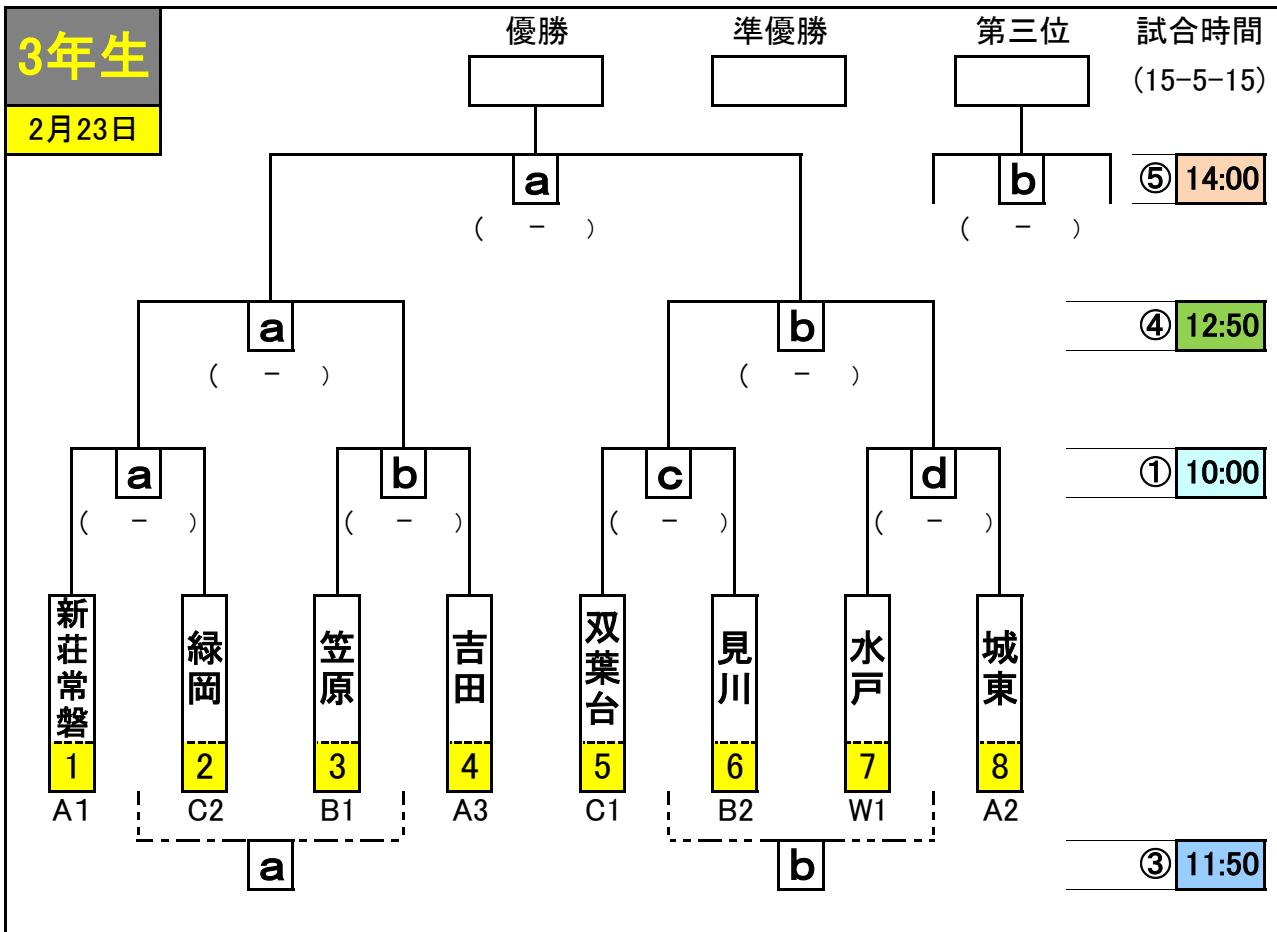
3年生

2月23日

優勝　準優勝　第三位　試合時間

(15-5-15)

a
( － )

b
( － )

⑤ 14:00

a
( － )

b
( － )

④ 12:50

a
( － )

b
( － )

c
( － )

d
( － )

① 10:00

新荘常磐
1
A1

緑岡
2
C2

笠原
3
B1

吉田
4
A3

双葉台
5
C1

見川
6
B2

水戸
7
W1

城東
8
A2

a

b

③ 11:50